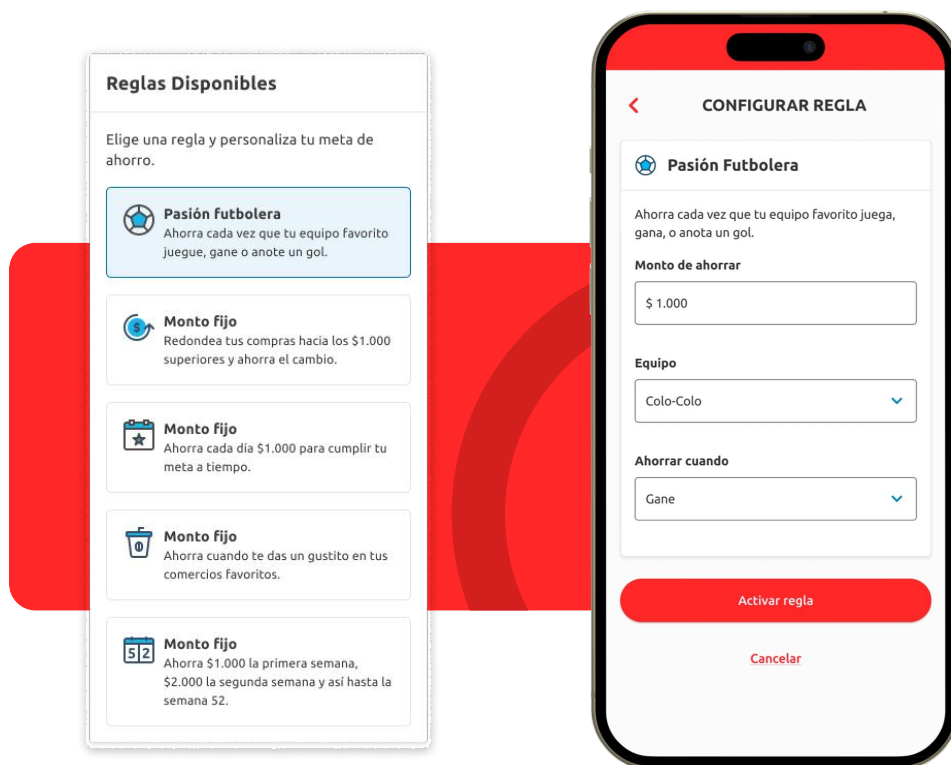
Reglas Disponibles

Elige una regla y personaliza tu meta de ahorro.

Pasión futbolera
Ahorra cada vez que tu equipo favorito juegue, gane o anote un gol.

Monto fijo
Redondea tus compras hacia los $1.000 superiores y ahorra el cambio.

Monto fijo
Ahorra cada día $1.000 para cumplir tu meta a tiempo.

Monto fijo
Ahorra cuando te das un gustito en tus comercios favoritos.

52
Monto fijo
Ahorra $1.000 la primera semana, $2.000 la segunda semana y así hasta la semana 52.

CONFIGURAR REGLA

Pasión Futbolera

Ahorra cada vez que tu equipo favorito juega, gana, o anota un gol.

Monto de ahorrar

$ 1.000

Equipo

Colo-Colo

Ahorrar cuando

Gane

Activar regla

Cancelar